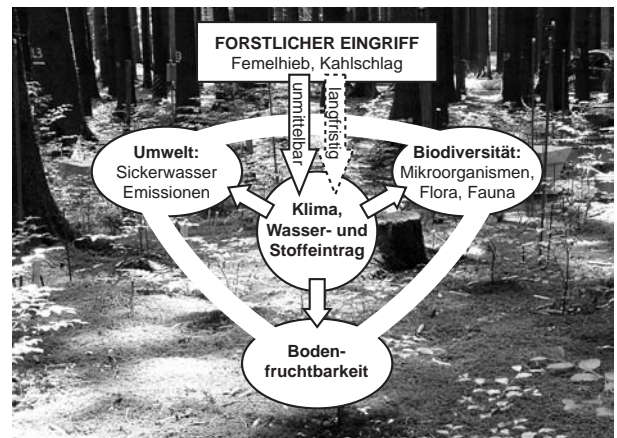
FORSTLICHER EINGRIFF
Femelhieb, Kahlschlag

unmittelbar

langfristig

Umwelt:
Sickerwasser
Emissionen

Biodiversität:
Mikroorganismen,
Flora, Fauna

Klima,
Wasser- und
Stoffeintrag

Bodenfruchtbarkeit